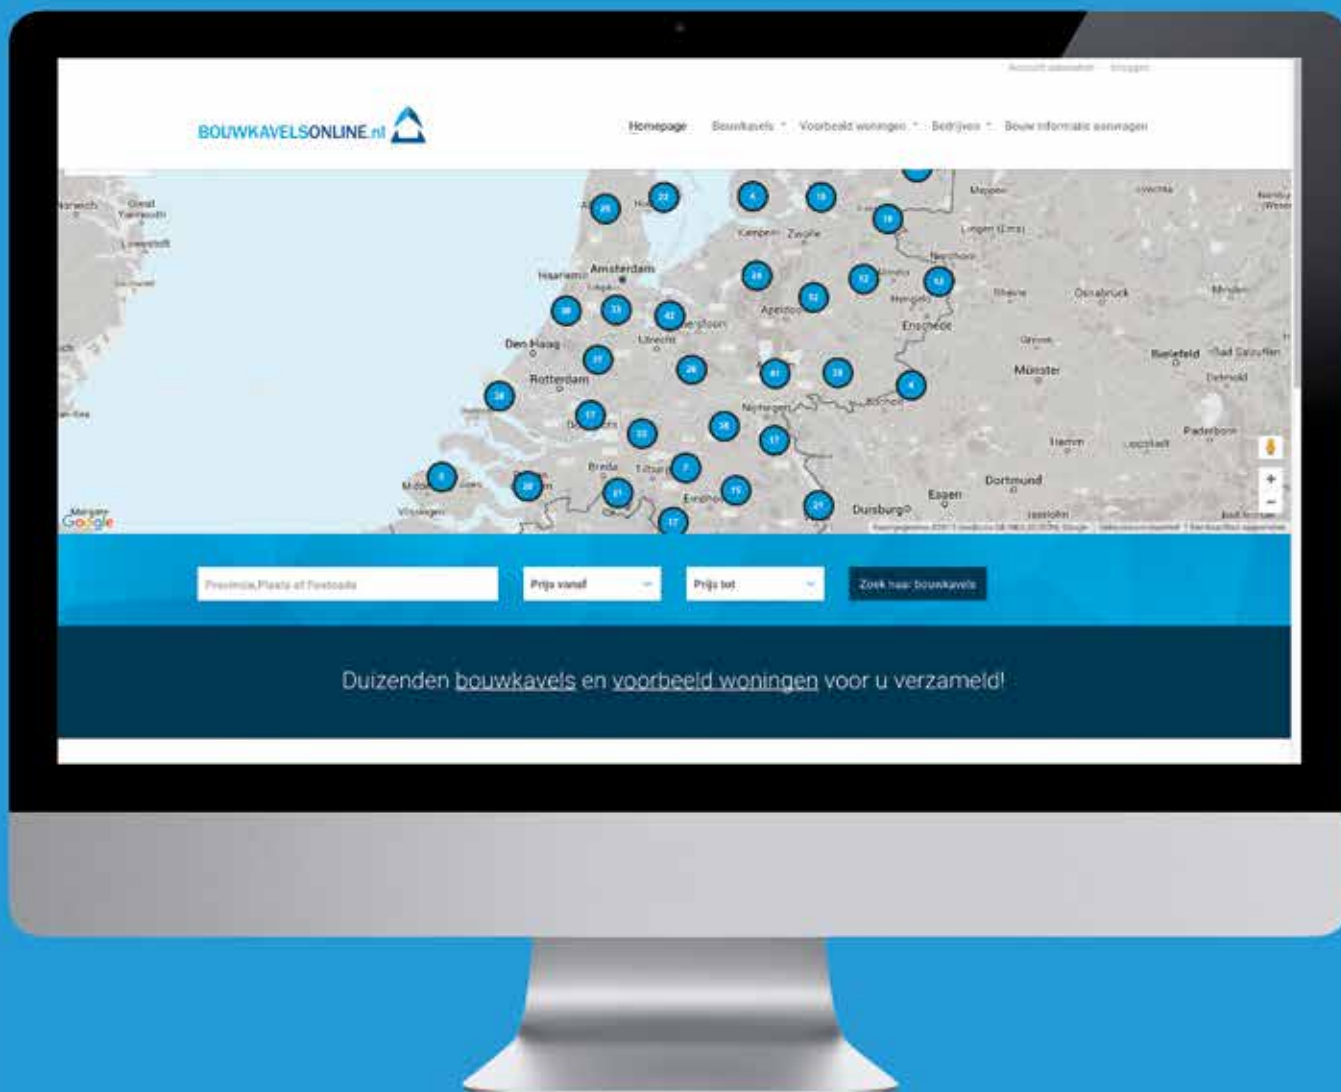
Account aanmaken Inloggen

BOUWKAVELSONLINE.nl

Homepage Bouwkavels Voorbeeld woningen Bedrijven Bouw informatie aanvragen

Norwich Great Yarmouth Lowestoft Haarlem Amsterdam Den Haag Rotterdam Utrecht Kampen Zwolle Apeldoorn Hengelo Enschede Nijmegen Breda Tilburg Eindhoven Meppen Lingen (Ems) Nordhorn Rheine Osnabrück Münster Bielefeld Bad Salzuflen Detmold Paderborn Hamm Lippstadt Dortmund Essen Duisburg Iserlohn Vlissingen Middelburg Margate Google

26 22 4 16 18 19 12 52 38 33 42 31 26 61 28 6 24 17 22 38 17 7 5 20 21 15 21 17

Provincie,Plaats of Postcode

Prijs vanaf

Prijs tot

Zoek naar bouwkavels

Duizenden bouwkavels en voorbeeld woningen voor u verzameld!